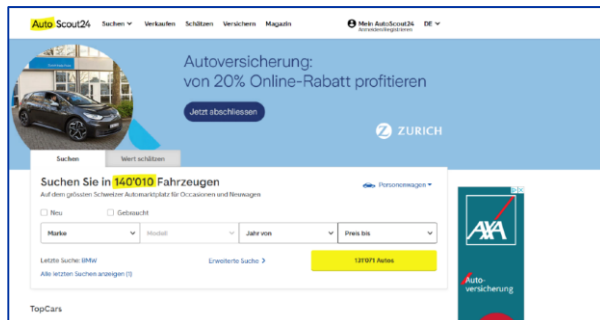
AutoScout24 Suchen Verkaufen Schätzen Versichern Magazin Mein AutoScout24 Anmelden/Registrieren DE

Autoversicherung: von 20% Online-Rabatt profitieren

Jetzt abschliessen

ZURICH

Suchen Wert schätzen

Suchen Sie in 140'010 Fahrzeugen

Auf dem grössten Schweizer Automarktplatz für Occasionen und Neuwagen

Personenwagen

Neu Gebraucht

Marke Modell Jahr von Preis bis

Letzte Suche: BMW

Alle letzten Suchen anzeigen (1)

Erweiterte Suche

137'071 Autos

TopCars

AXA

Autoversicherung